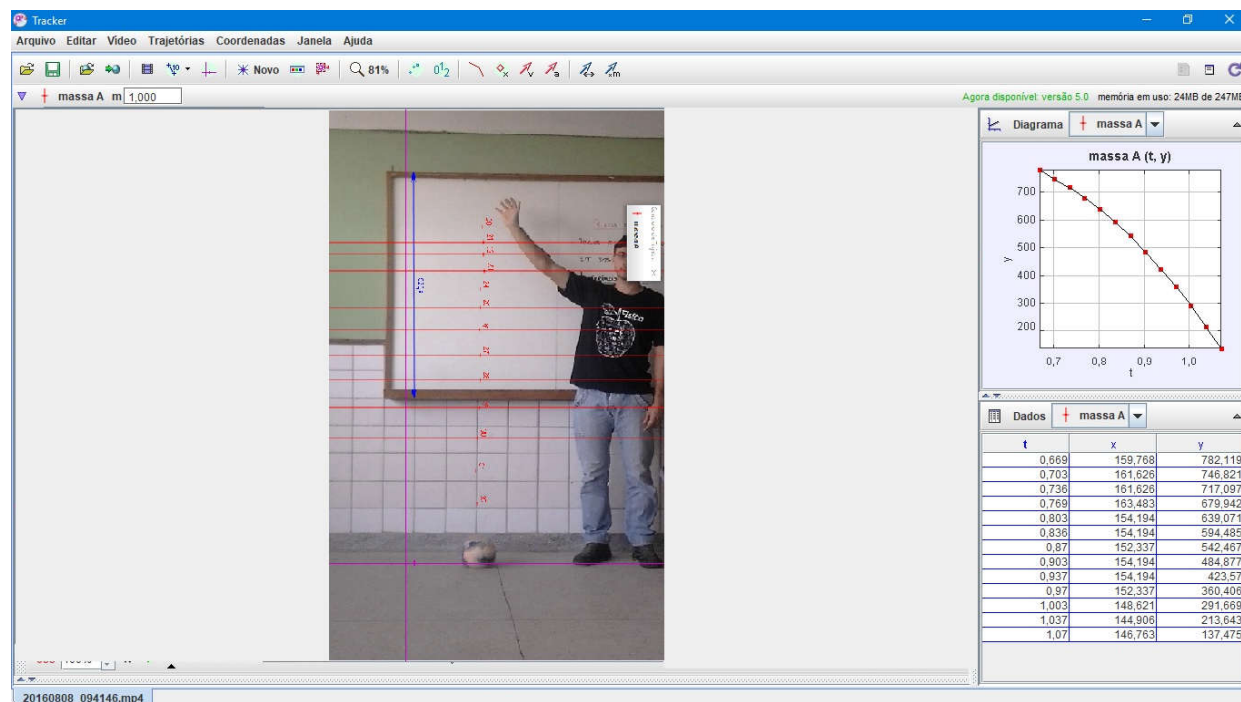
Tracker

Arquivo Editar Vídeo Trajetórias Coordenadas Janela Ajuda

Novo 81%

massa A m 1,000

Agora disponível: versão 5.0 memória em uso: 24MB de 247MB

Diagrama massa A

massa A (t, y)

700
600
500
400
300
200

y

0,7 0,8 0,9 1,0

t

Dados massa A

| t | x | y |
|---|---|---|
| 0,669 | 159,768 | 782,119 |
| 0,703 | 161,626 | 746,821 |
| 0,736 | 161,626 | 717,097 |
| 0,769 | 163,483 | 679,942 |
| 0,803 | 154,194 | 639,071 |
| 0,836 | 154,194 | 594,485 |
| 0,87 | 152,337 | 542,467 |
| 0,903 | 154,194 | 484,877 |
| 0,937 | 154,194 | 423,57 |
| 0,97 | 152,337 | 360,406 |
| 1,003 | 148,621 | 291,669 |
| 1,037 | 144,906 | 213,643 |
| 1,07 | 146,763 | 137,475 |

20160808_094146.mp4